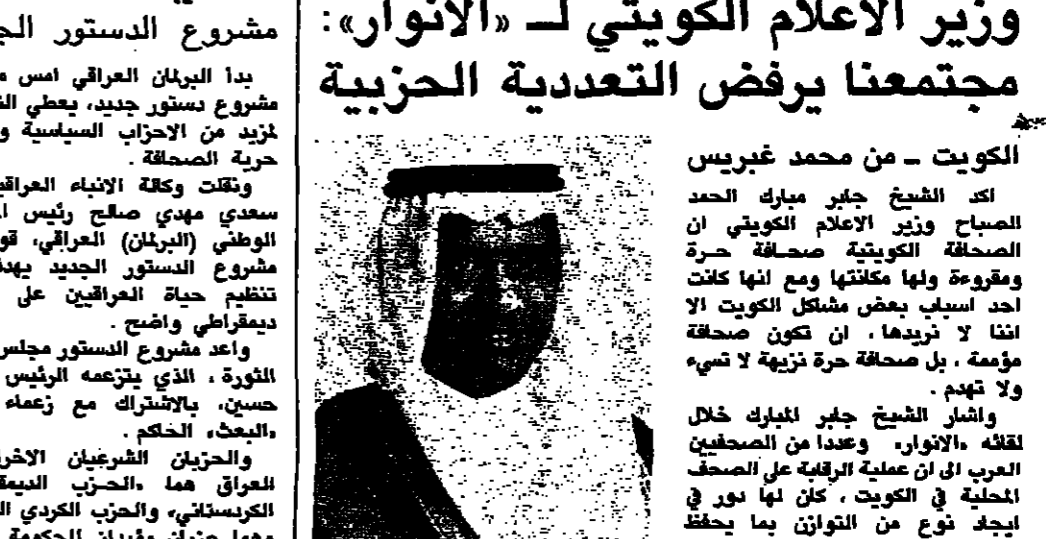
وزير الاعلام الكويتي لـ «الانوار»:
مجتمعنا يرفض التعددية الحزبية

الكويت ـ من محمد غبريس

اكد الشيخ جابر مبارك الحمد الصباح وزير الاعلام الكويتي ان الصحافة الكويتية صحافة حرة ومقروءة ولها مكانتها ومع انها كانت احد اسباب بعض مشاكل الكويت الا اننا لا نريدها، ان تكون صحافة مؤممة، بل صحافة حرة نزيهة لا تسيء ولا تهدم.

واشار الشيخ جابر المبارك خلال لقائه «الانوار» وعددا من الصحفيين العرب الى ان عملية الرقابة على الصحف المحلية في الكويت، كان لها دور في ايجاد نوع من التوازن بما يحفظ

مشروع الدستور الج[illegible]

بدأ البرلمان العراقي امس م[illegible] مشروع دستور جديد، يعطي الـ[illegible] لمزيد من الاحزاب السياسية و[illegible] حرية الصحافة.

ونقلت وكالة الانباء العراقـ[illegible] سعدي مهدي صالح رئيس ا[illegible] الوطني (البرلمان) العراقي، قو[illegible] مشروع الدستور الجديد يهد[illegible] تنظيم حياة العراقيين على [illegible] ديمقراطي واضح.

واعد مشروع الدستور مجلس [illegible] الثورة، الذي يتزعمه الرئيس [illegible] حسين، بالاشتراك مع زعماء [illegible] «البعث» الحاكم.

والحزبان الشرعيان الاخر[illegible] العراق هما «الحزب الديمقـ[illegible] الكردستاني» والحزب الكردي ا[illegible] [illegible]